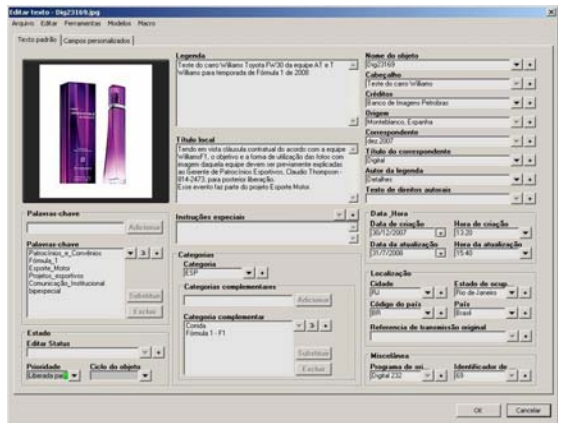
Editar texto - Dig23169.jpg
Arquivo Editar Ferramentas Modelos Macro
Texto padrão | Campos personalizados

Legenda
Teste do carro Williams Toyota FW30 da equipe AT e T Williams para temporada de Fórmula 1 de 2008

Título local
Tendo em vista cláusula contratual do acordo com a equipe WilliamsF1, o objetivo e a forma de utilização das fotos com imagem daquela equipe devem ser previamente explicadas ao Gerente de Patrocínios Esportivos, Claudio Thompson - 814-2473, para posterior liberação.
Esse evento faz parte do projeto Esporte Motor.

Instruções especiais

Palavras-chave
Adicionar

Palavras-chave
Patrocínios_e_Convênios
Fórmula_1
Esporte_Motor
Projetos_esportivos
Comunicação_Institucional
bpespecial
Substituir
Excluir

Estado
Editar Status
Prioridade
Liberada para
Ciclo do objeto

Categorias
Categoria
ESP
Categorias complementares
Adicionar
Categoria complementar
Corrida
Fórmula 1 - F1
Substituir
Excluir

Nome do objeto
Dig23169
Cabeçalho
Teste do carro Williams
Créditos
Banco de Imagens Petrobras
Origem
Monteblanco, Espanha
Correspondente
dez 2007
Título do correspondente
Digital
Autor da legenda
Detalhes
Texto de direitos autorais

Data /Hora
Data de criação
30/12/2007
Hora de criação
13:20
Data da atualização
31/7/2008
Hora da atualização
15:40

Localização
Cidade
RJ
Estado de ocup...
Rio de Janeiro
Código do país
BR
País
Brasil
Referência de transmissão original

Miscelânea
Programa de ori...
Digital 232
Identificador de...
63

OK Cancelar